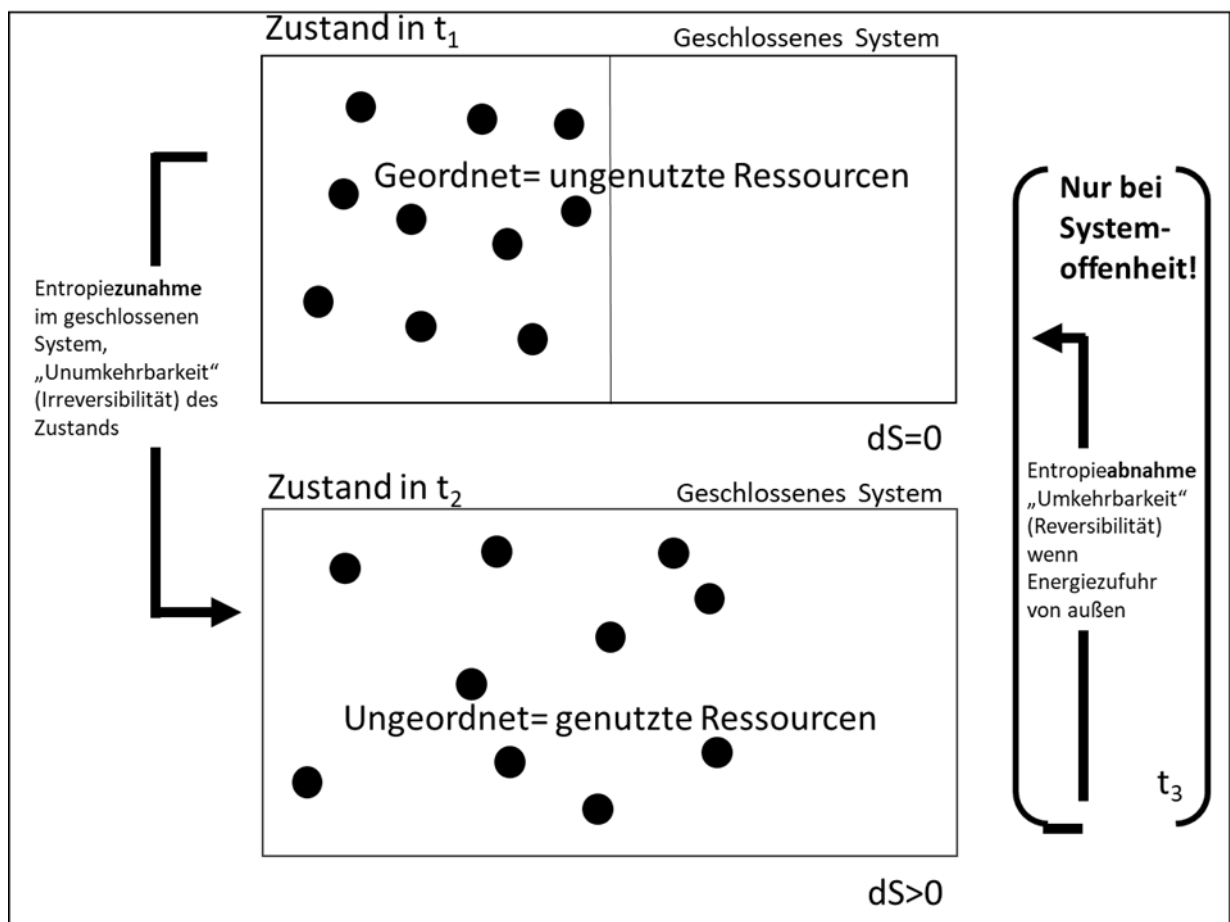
Zustand in $t_1$

Geschlossenes System

Geordnet= ungenutzte Ressourcen

dS=0

Entropie**zunahme** im geschlossenen System, „Unumkehrbarkeit“ (Irreversibilität) des Zustands

Zustand in $t_2$

Geschlossenes System

Ungeordnet= genutzte Ressourcen

dS>0

**Nur bei System-offenheit!**

Entropie**abnahme** „Umkehrbarkeit“ (Reversibilität) wenn Energiezufuhr von außen

$t_3$